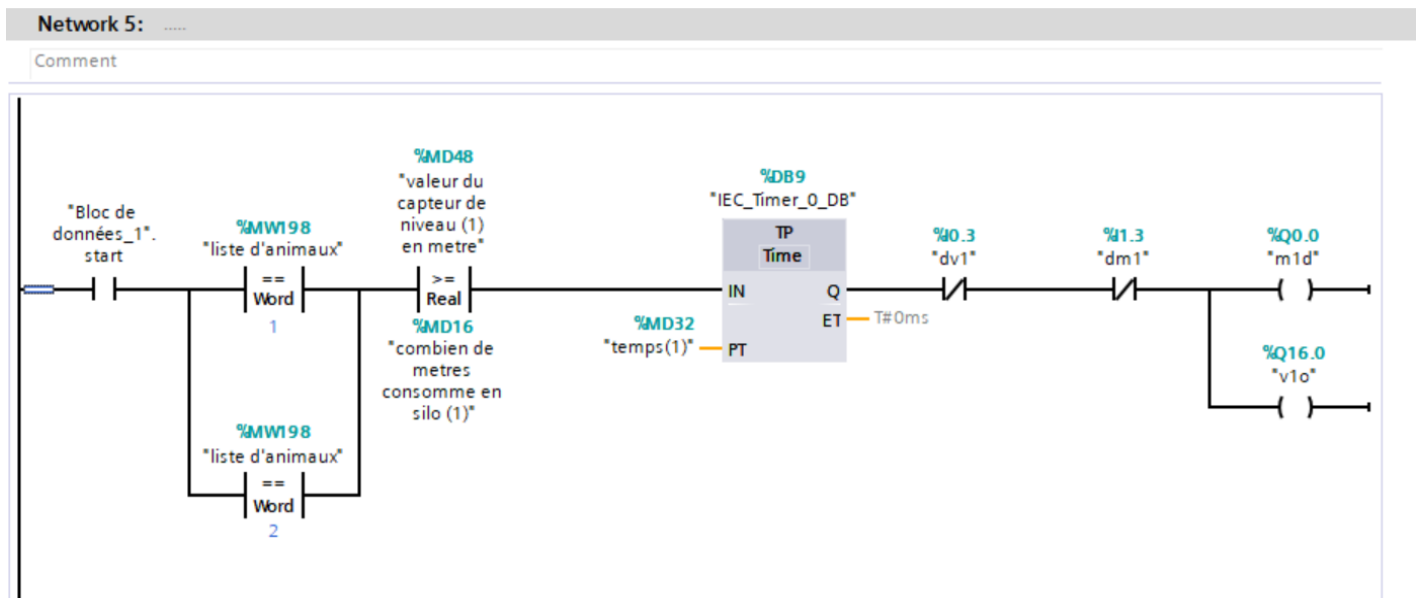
Network 5: .....

Comment

"Bloc de données_1". start

%MW198
"liste d'animaux"
==
Word
1

%MW198
"liste d'animaux"
==
Word
2

%MD48
"valeur du capteur de niveau (1) en metre"
>=
Real
%MD16
"combien de metres consomme en silo (1)"

%DB9
"IEC_Timer_0_DB"
TP
Time
IN
Q
ET
PT
T#0ms

%MD32
"temps(1)"

%I0.3
"dv1"

%I1.3
"dm1"

%Q0.0
"m1d"

%Q16.0
"v1o"